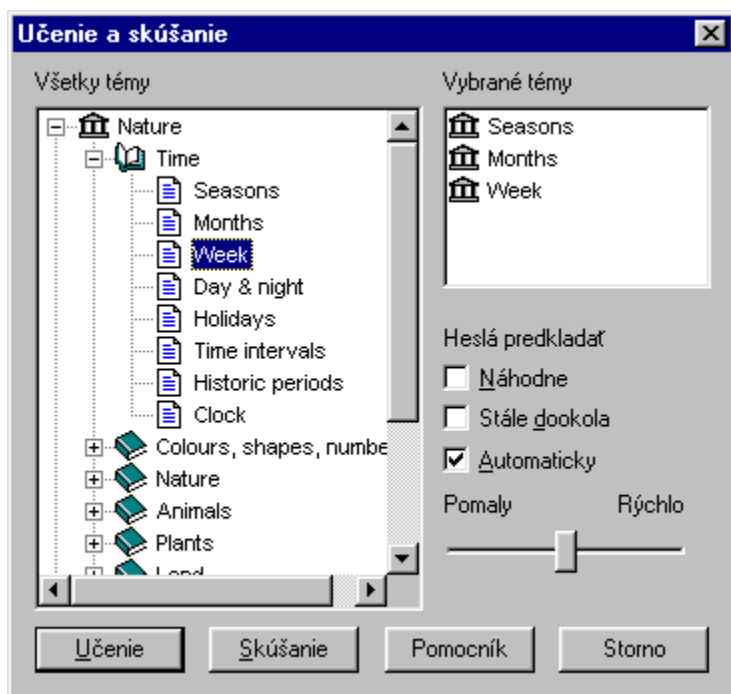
Učenie a skúšanie

Všetky témy

Nature
Time
Seasons
Months
Week
Day & night
Holidays
Time intervals
Historic periods
Clock
Colours, shapes, numbe
Nature
Animals
Plants
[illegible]

Vybrané témy

Seasons
Months
Week

Heslá predkladať

Náhodne
Stále dookola
Automaticky

Pomaly
Rýchlo

Učenie
Skúšanie
Pomocník
Storno